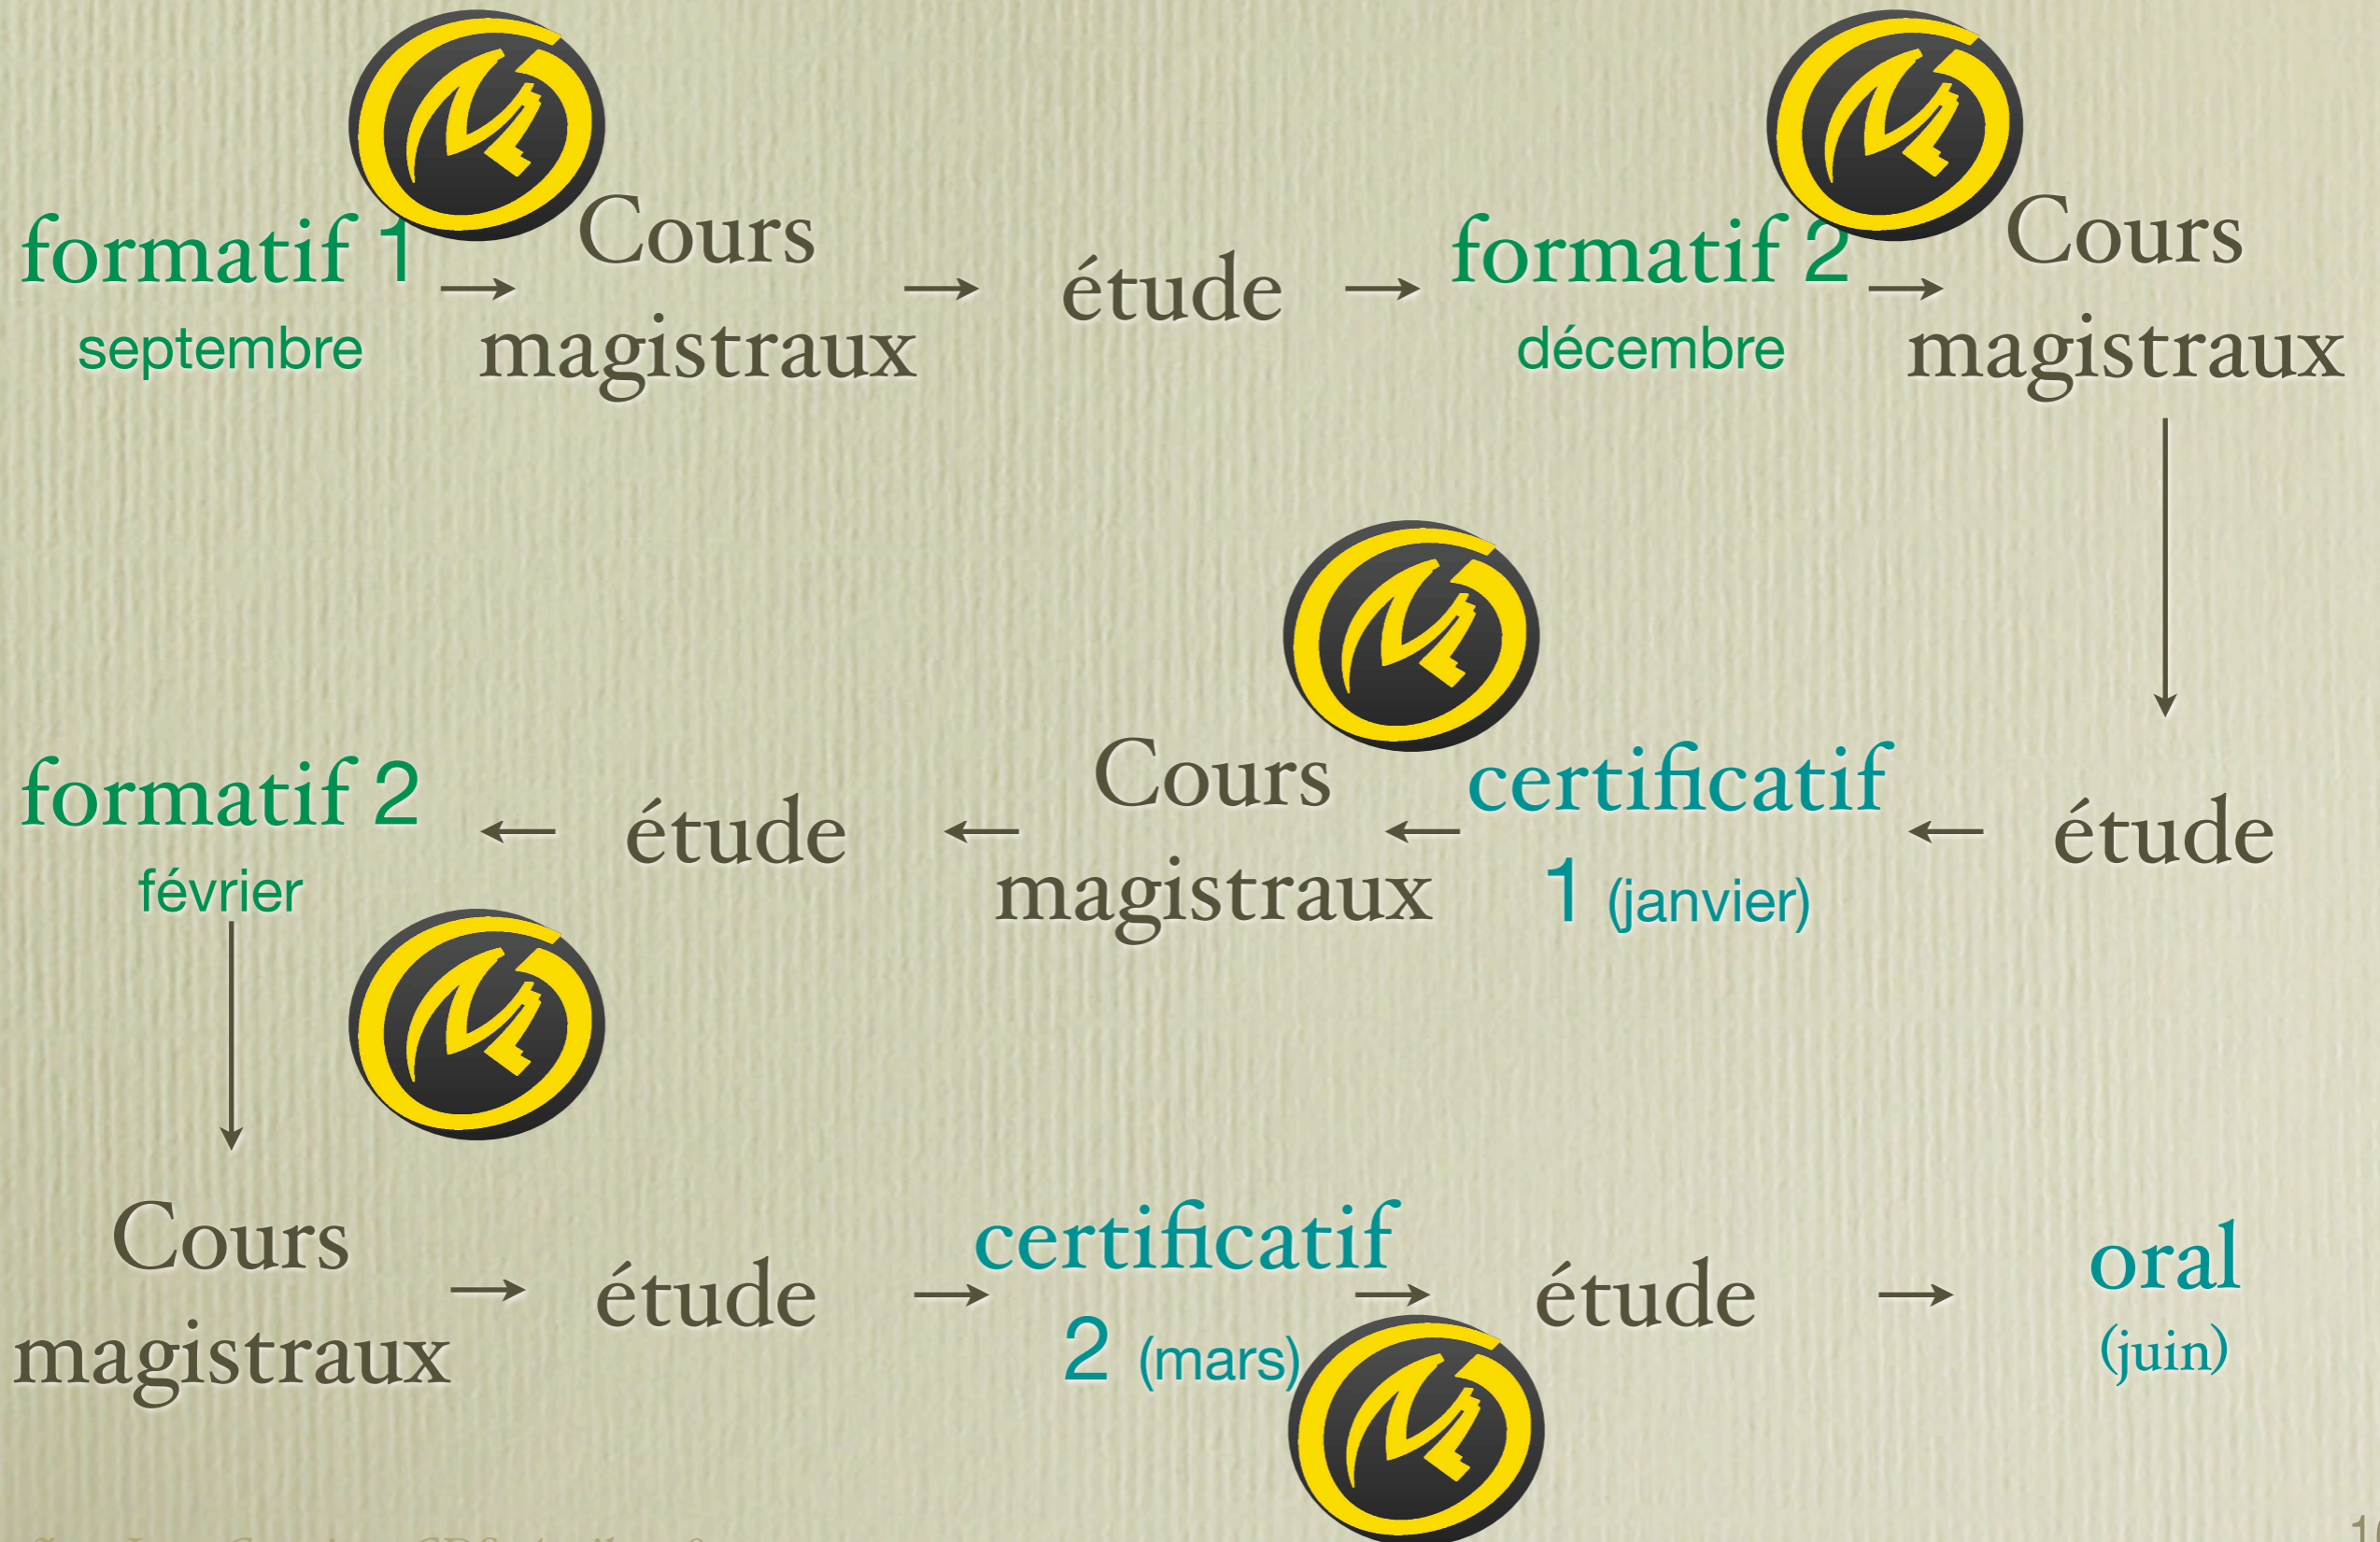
formatif 1 septembre → Cours magistraux → étude → formatif 2 décembre → Cours magistraux

formatif 2 février ← étude ← Cours magistraux ← certificatif 1 (janvier) ← étude

Cours magistraux → étude → certificatif 2 (mars) → étude → oral (juin)

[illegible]

1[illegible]